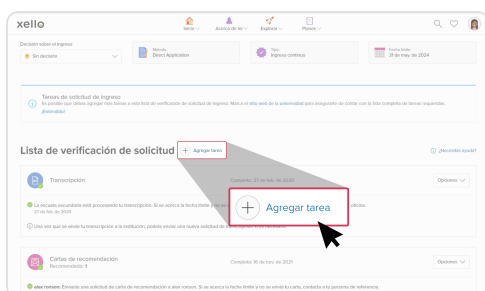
xello

Inicio Acerca de mí Explorar Planes

Decisión sobre el ingreso
Sin decisión

Método
Direct Application

Tipo
Ingreso continuo

Fecha límite
31 de may. de 2024

Tareas de solicitud de ingreso
En posible que debas agregar más tareas a esta lista de verificación de solicitud de ingreso. Marca el sitio web de la universidad para asegurarte de contar con la lista completa de tareas requeridas. ¡Entendido!

Lista de verificación de solicitud

+ Agregar tarea

¿Necesitas ayuda?

Transcripción

Completo 21 de feb. de 2020

Opciones

La escuela secundaria está procesando tu transcripción. Si se acerca la fecha límite y no se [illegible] solicitu.
27 de feb. de 2020

Una vez que se envíe tu transcripción a la institución, podrás enviar una nueva solicitud de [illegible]

+ Agregar tarea

Cartas de recomendación
Recomendado: 1

Completo 16 de nov. de 2021

Opciones

alex romon: Enviaste una solicitud de carta de recomendación a alex romon. Si se acerca la fecha límite y no se envió la carta, contacta a tu persona de referencia.